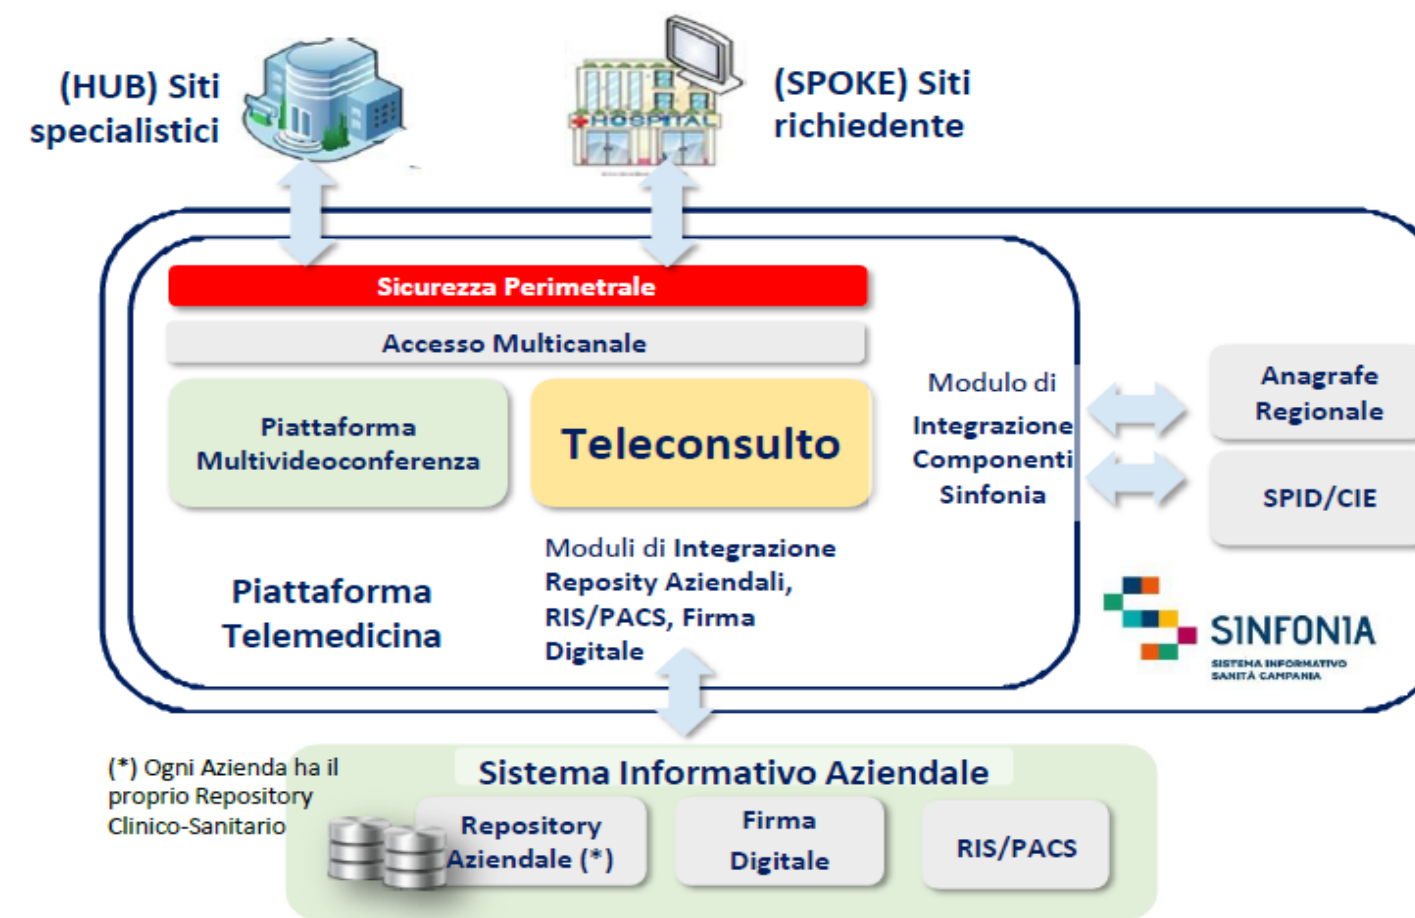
(HUB) Siti specialistici

HOSPITAL

(SPOKE) Siti richiedente

Sicurezza Perimetrale

Accesso Multicanale

Piattaforma Multivideoconferenza

Teleconsulto

Modulo di Integrazione Componenti Sinfonia

Anagrafe Regionale

SPID/CIE

Moduli di Integrazione Reposity Aziendali, RIS/PACS, Firma Digitale

Piattaforma Telemedicina

SINFONIA
SISTEMA INFORMATIVO SANITÀ CAMPANIA

(*) Ogni Azienda ha il proprio Repository Clinico-Sanitario

Sistema Informativo Aziendale

Repository Aziendale (*)

Firma Digitale

RIS/PACS